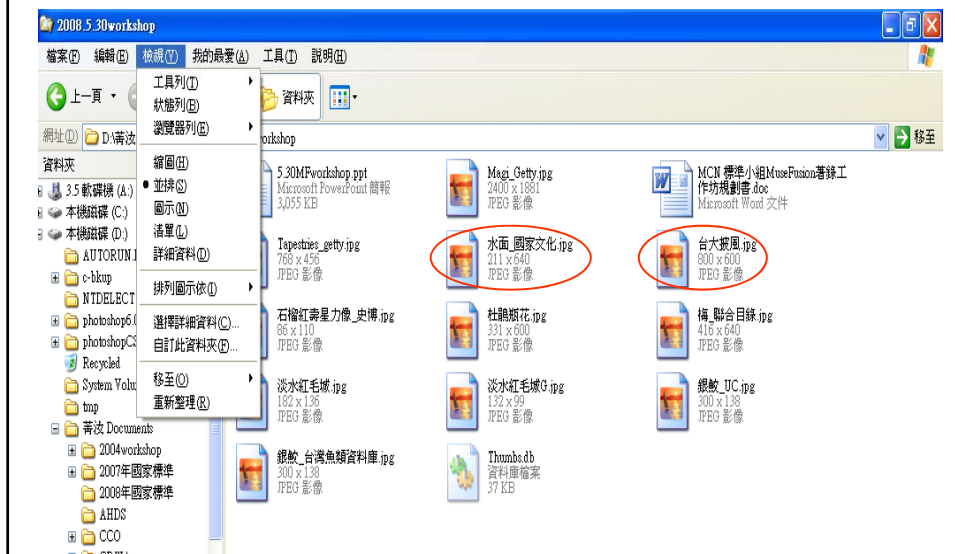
2008.5.30workshop

檔案(F) 編輯(E) 檢視(V) 我的最愛(A) 工具(T) 說明(H)

上一頁

資料夾

網址(D) D:\菁汝 workshop 移至

資料夾

工具列(T)
狀態列(B)
瀏覽器列(E)
縮圖(H)
並排(S)
圖示(N)
清單(L)
詳細資料(D)
排列圖示依(I)
選擇詳細資料(C)...
自訂此資料夾(F)...
移至(O)
重新整理(R)

3.5 軟碟機 (A:)
本機磁碟 (C:)
本機磁碟 (D:)
AUTORUN.I
c-bkup
NTDELECT
photoshop6.0
photoshopCS
Recycled
System Volu
tmp
菁汝 Documents
2004workshop
2007年國家標準
2008年國家標準
AHDS
CCO
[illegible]

5.30MFworkshop.ppt
Microsoft PowerPoint 簡報
3,055 KB

Magi_Getty.jpg
2400 x 1881
JPEG 影像

MCN 標準小組MuseFusion著錄工作坊規劃書.doc
Microsoft Word 文件

Tapestries_getty.jpg
768 x 456
JPEG 影像

水面_國家文化.jpg
211 x 640
JPEG 影像

台大披風.jpg
800 x 600
JPEG 影像

石榴紅壽星力像_史博.jpg
86 x 110
JPEG 影像

杜鵑瓶花.jpg
331 x 600
JPEG 影像

楠_聯合目錄.jpg
416 x 640
JPEG 影像

淡水紅毛城.jpg
182 x 136
JPEG 影像

淡水紅毛城G.jpg
132 x 99
JPEG 影像

銀鮫_UC.jpg
300 x 138
JPEG 影像

銀鮫_台灣魚類資料庫.jpg
300 x 138
JPEG 影像

Thumbs.db
資料庫檔案
37 KB